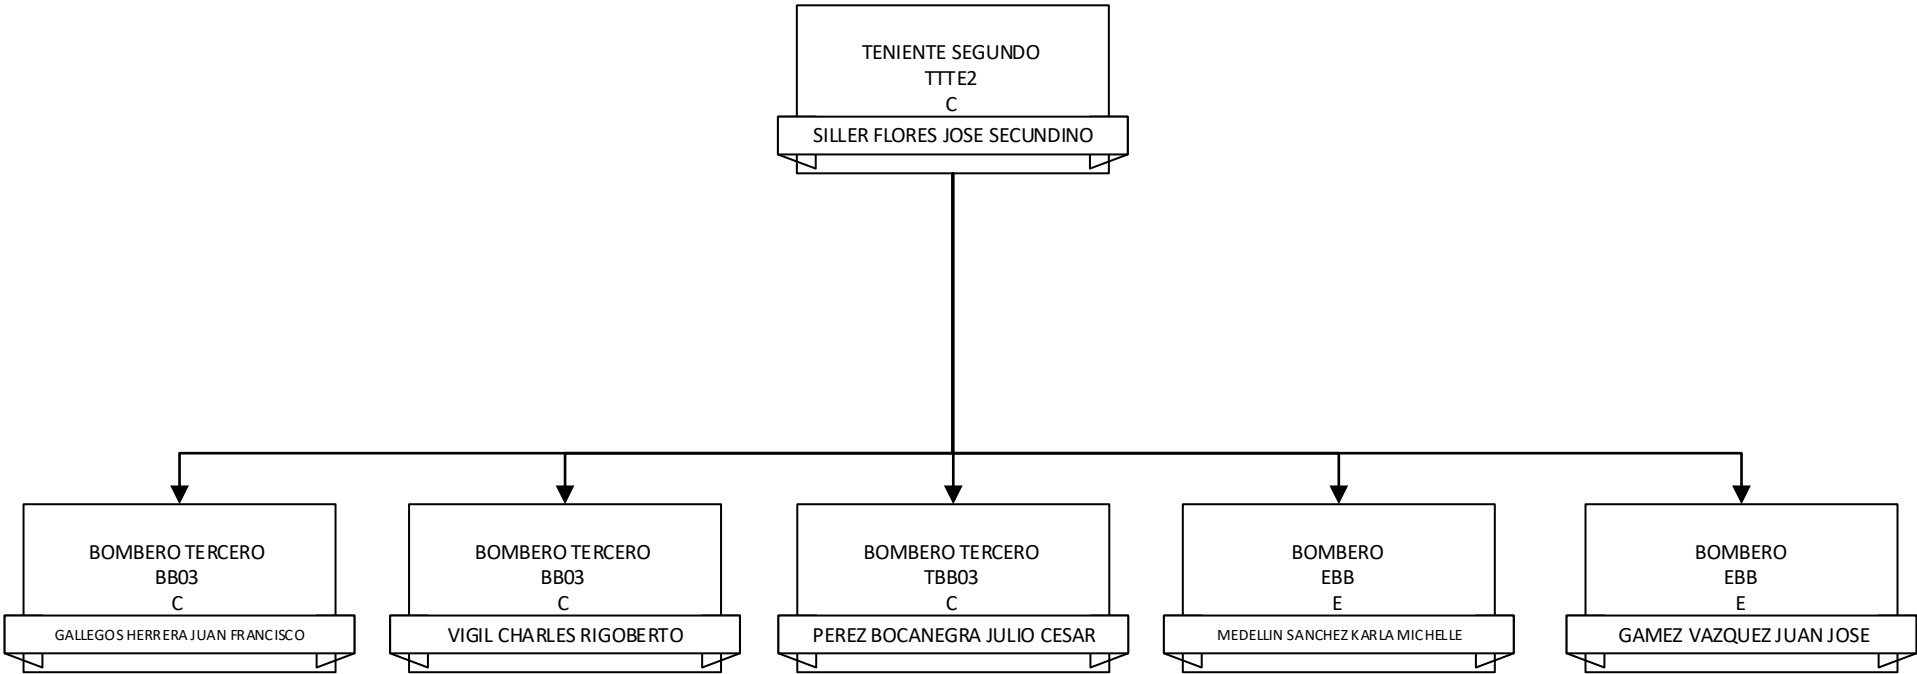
TENIENTE SEGUNDO
TTTE2
C
SILLER FLORES JOSE SECUNDINO

BOMBERO TERCERO
BB03
C
GALLEGOS HERRERA JUAN FRANCISCO

BOMBERO TERCERO
BB03
C
VIGIL CHARLES RIGOBERTO

BOMBERO TERCERO
TBB03
C
PEREZ BOCANEGRA JULIO CESAR

BOMBERO
EBB
E
MEDELLIN SANCHEZ KARLA MICHELLE

BOMBERO
EBB
E
GAMEZ VAZQUEZ JUAN JOSE